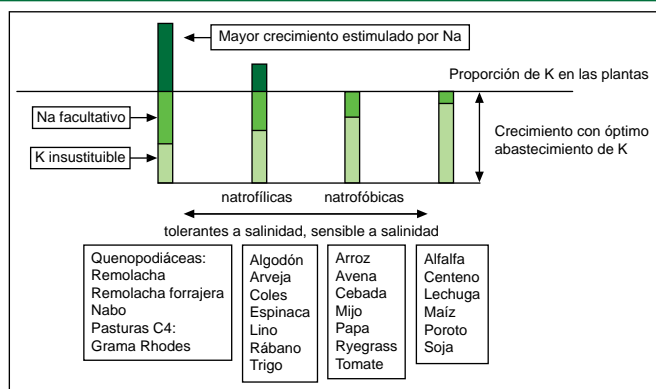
Mayor crecimiento estimulado por Na

Proporción de K en las plantas

Na facultativo

K insustituible

Crecimiento con óptimo abastecimiento de K

natrofílicas

natrofóbicas

tolerantes a salinidad, sensible a salinidad

Quenopodiáceas:
Remolacha
Remolacha forrajera
Nabo
Pasturas C4:
Grama Rhodes

Algodón
Arveja
Coles
Espinaca
Lino
Rábano
Trigo

Arroz
Avena
Cebada
Mijo
Papa
Ryegrass
Tomate

Alfalfa
Centeno
Lechuga
Maíz
Poroto
Soja